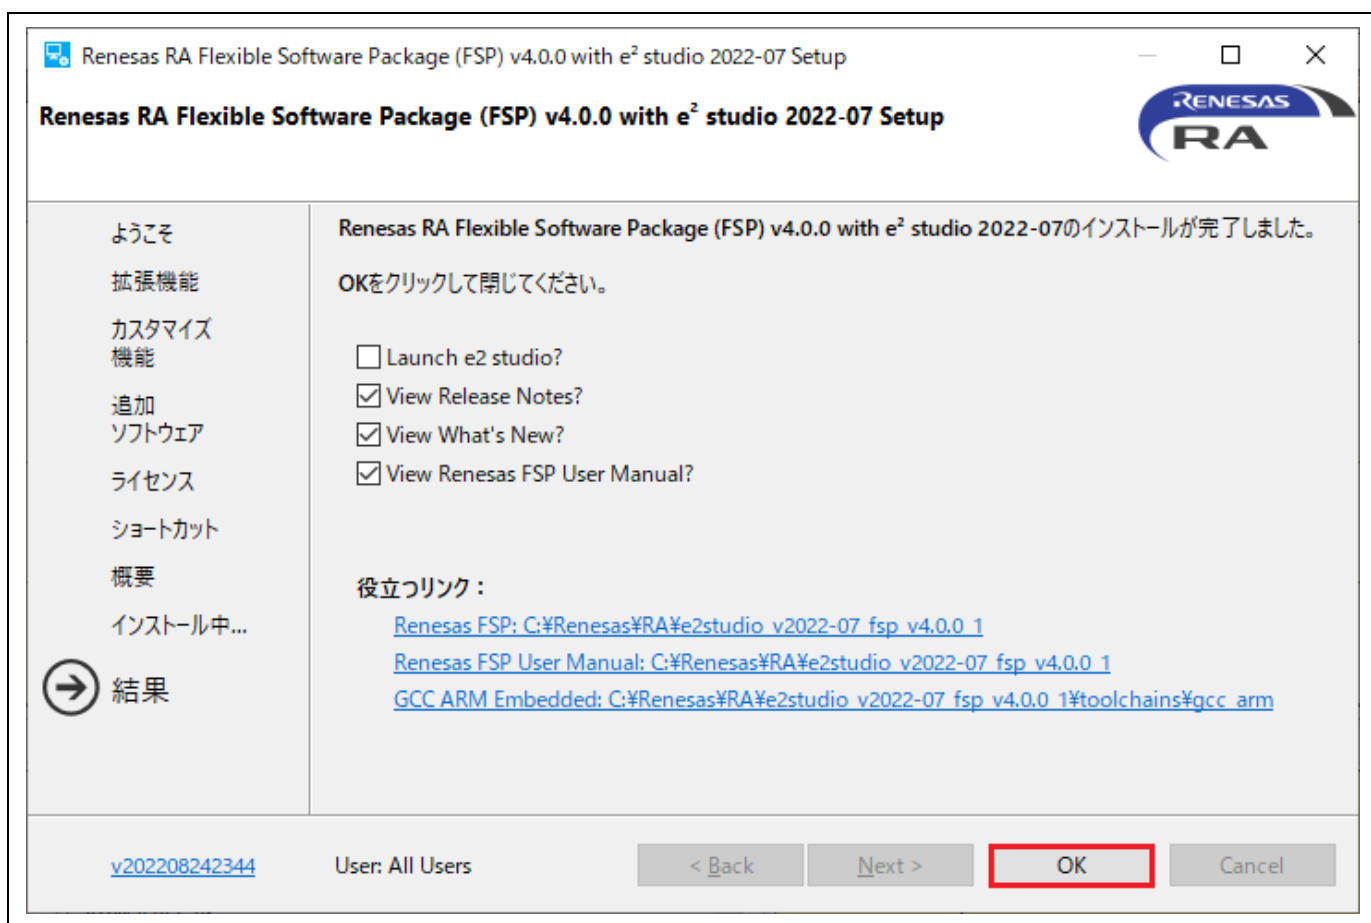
Renesas RA Flexible Software Package (FSP) v4.0.0 with e² studio 2022-07 Setup

Renesas RA Flexible Software Package (FSP) v4.0.0 with e² studio 2022-07 Setup

RENESAS RA

ようこそ
拡張機能
カスタマイズ機能
追加ソフトウェア
ライセンス
ショートカット
概要
インストール中...
結果

Renesas RA Flexible Software Package (FSP) v4.0.0 with e² studio 2022-07のインストールが完了しました。

OKをクリックして閉じてください。

Launch e2 studio?
View Release Notes?
View What's New?
View Renesas FSP User Manual?

役立つリンク：
Renesas FSP: C:¥Renesas¥RA¥e2studio_v2022-07_fsp_v4.0.0_1
Renesas FSP User Manual: C:¥Renesas¥RA¥e2studio_v2022-07_fsp_v4.0.0_1
GCC ARM Embedded: C:¥Renesas¥RA¥e2studio_v2022-07_fsp_v4.0.0_1¥toolchains¥gcc_arm

v202208242344
User: All Users
< Back
Next >
OK
Cancel